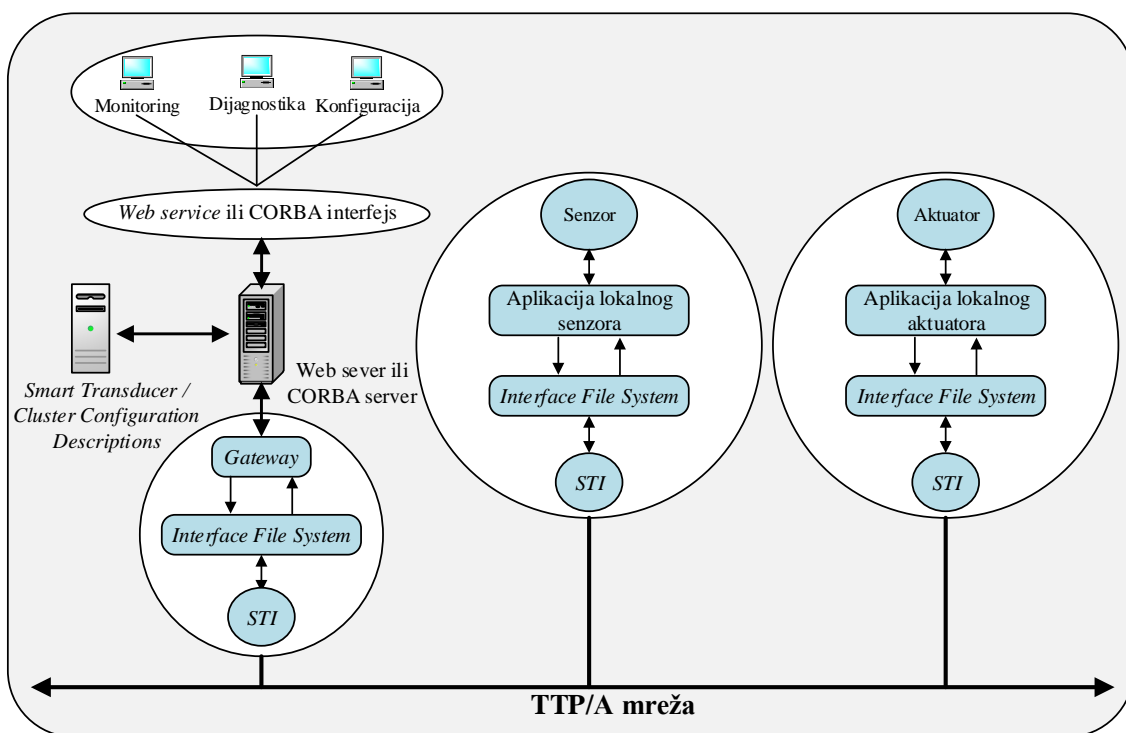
Monitoring
Dijagnostika
Konfiguracija

Web service ili CORBA interfejs

Smart Transducer / Cluster Configuration Descriptions

Web sever ili CORBA server

Gateway
Interface File System
STI

Senzor
Aplikacija lokalnog senzora
Interface File System
STI

Aktuator
Aplikacija lokalnog aktuatora
Interface File System
STI

TTP/A mreža